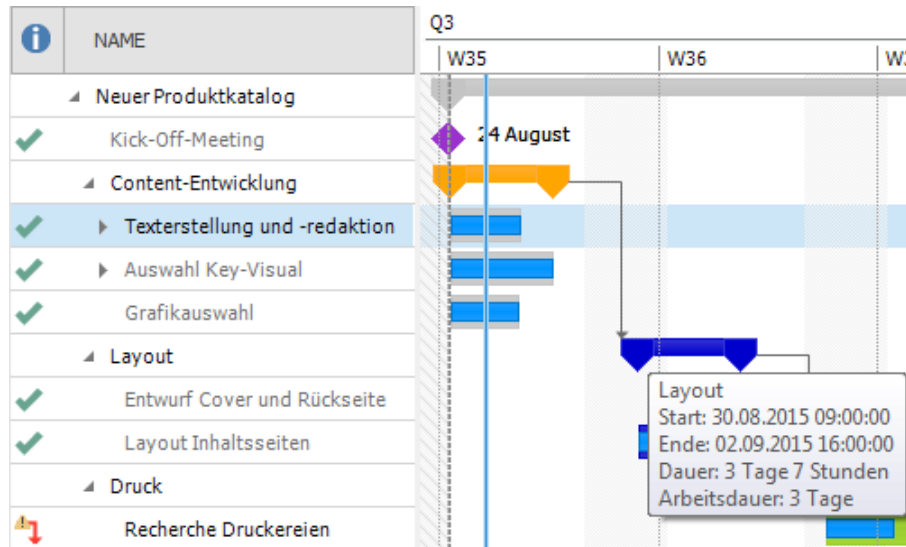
NAME

Q3

W35

W36

W3

Neuer Produktkatalog

Kick-Off-Meeting

24 August

Content-Entwicklung

Texterstellung und -redaktion

Auswahl Key-Visual

Grafikauswahl

Layout

Entwurf Cover und Rückseite

Layout Inhaltsseiten

Druck

Recherche Druckereien

Layout
Start: 30.08.2015 09:00:00
Ende: 02.09.2015 16:00:00
Dauer: 3 Tage 7 Stunden
Arbeitsdauer: 3 Tage